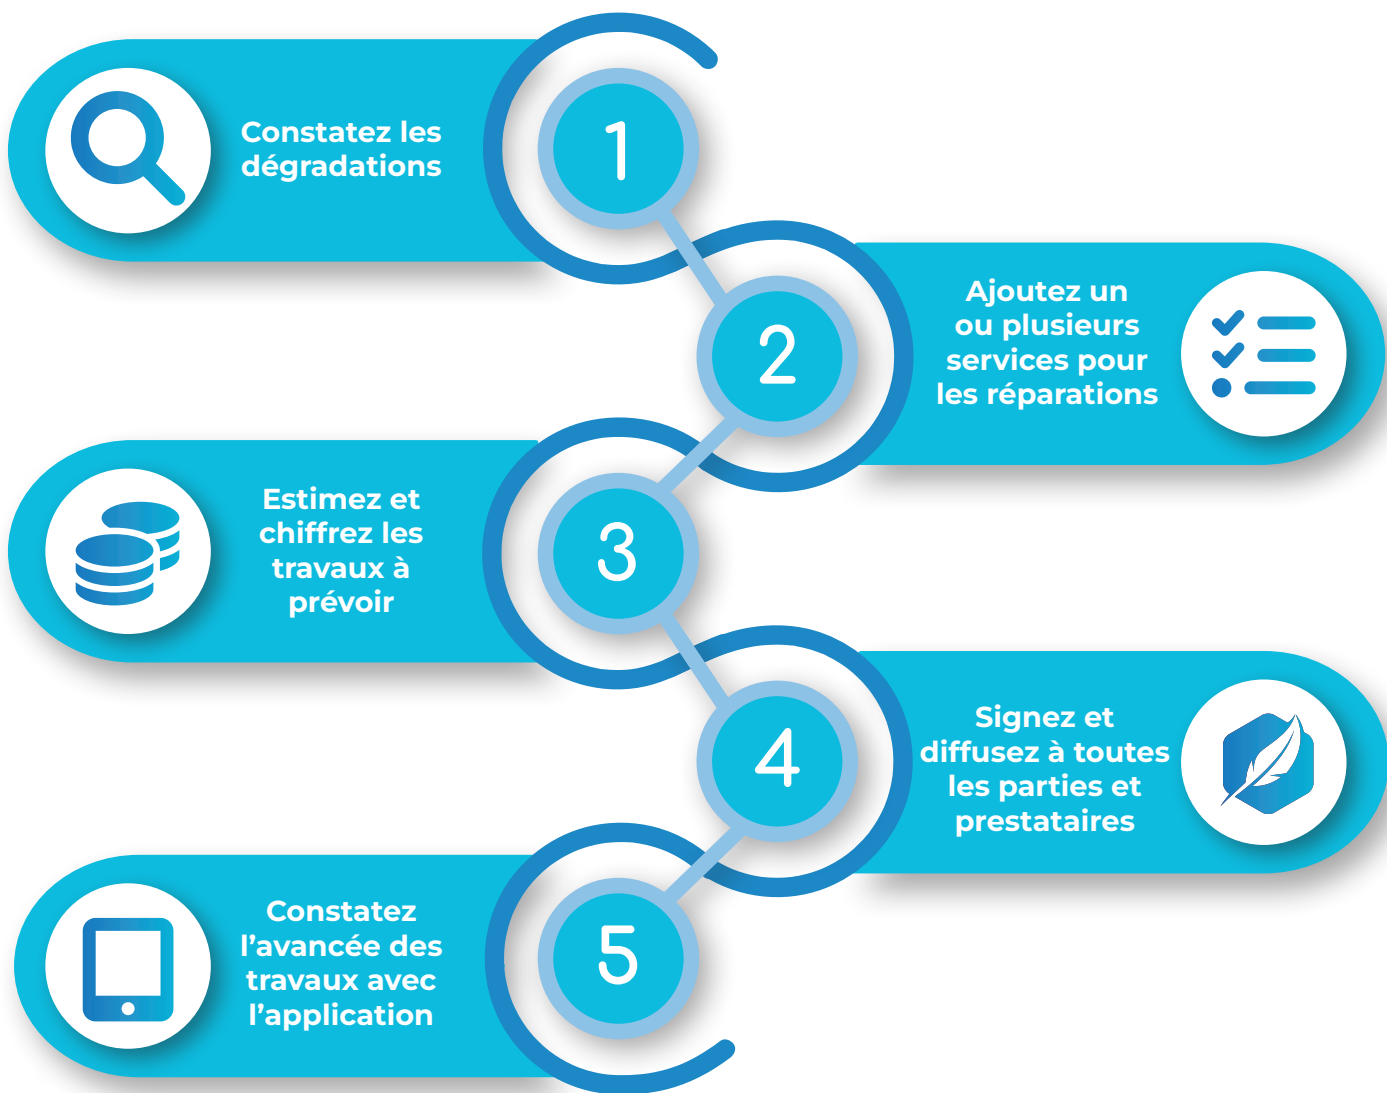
Constatez les dégradations

1

2

Ajoutez un ou plusieurs services pour les réparations

Estimez et chiffrez les travaux à prévoir

3

4

Signez et diffusez à toutes les parties et prestataires

Constatez l'avancée des travaux avec l'application

5